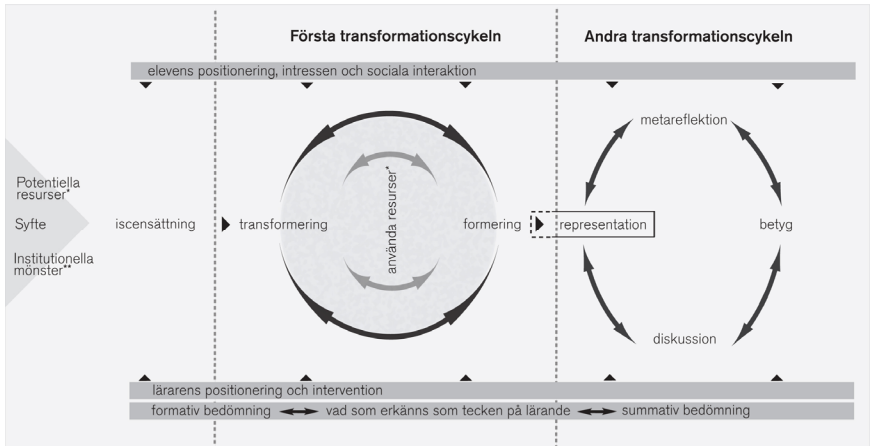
Första transformationscykeln

Andra transformationscykeln

elevens positionering, intressen och sociala interaktion

Potentiella resurser*

Syfte

Institutionella mönster**

iscensättning

transformering

använda resurser*

formering

representation

metareflektion

betyg

diskussion

lärarens positionering och intervention

formativ bedömning vad som erkänns som tecken på lärande summativ bedömning